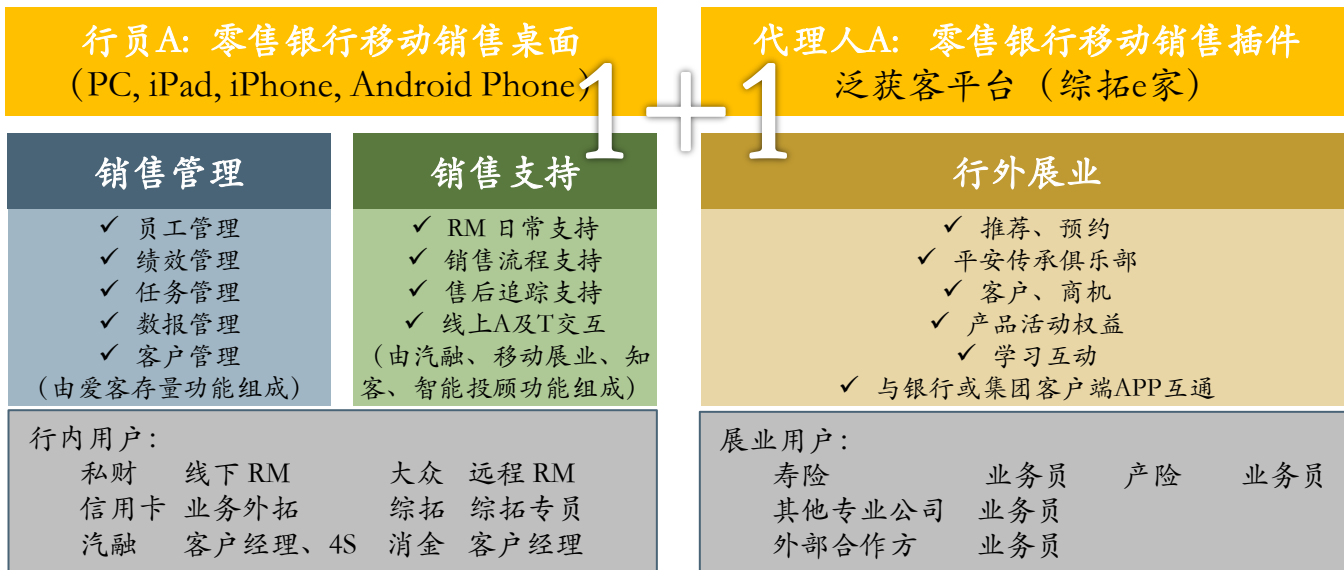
行员A：零售银行移动销售桌面
（PC, iPad, iPhone, Android Phone）

1+1

代理人A：零售银行移动销售插件
泛获客平台（综拓e家）

销售管理

✓ 员工管理
✓ 绩效管理
✓ 任务管理
✓ 数报管理
✓ 客户管理
（由爱客存量功能组成）

销售支持

✓ RM 日常支持
✓ 销售流程支持
✓ 售后追踪支持
✓ 线上A及T交互
（由汽融、移动展业、知客、智能投顾功能组成）

行外展业

✓ 推荐、预约
✓ 平安传承俱乐部
✓ 客户、商机
✓ 产品活动权益
✓ 学习互动
✓ 与银行或集团客户端APP互通

行内用户：
私财 线下 RM 大众 远程 RM
信用卡 业务外拓 综拓 综拓专员
汽融 客户经理、4S 消金 客户经理

展业用户：
寿险 业务员 产险 业务员
其他专业公司 业务员
外部合作方 业务员